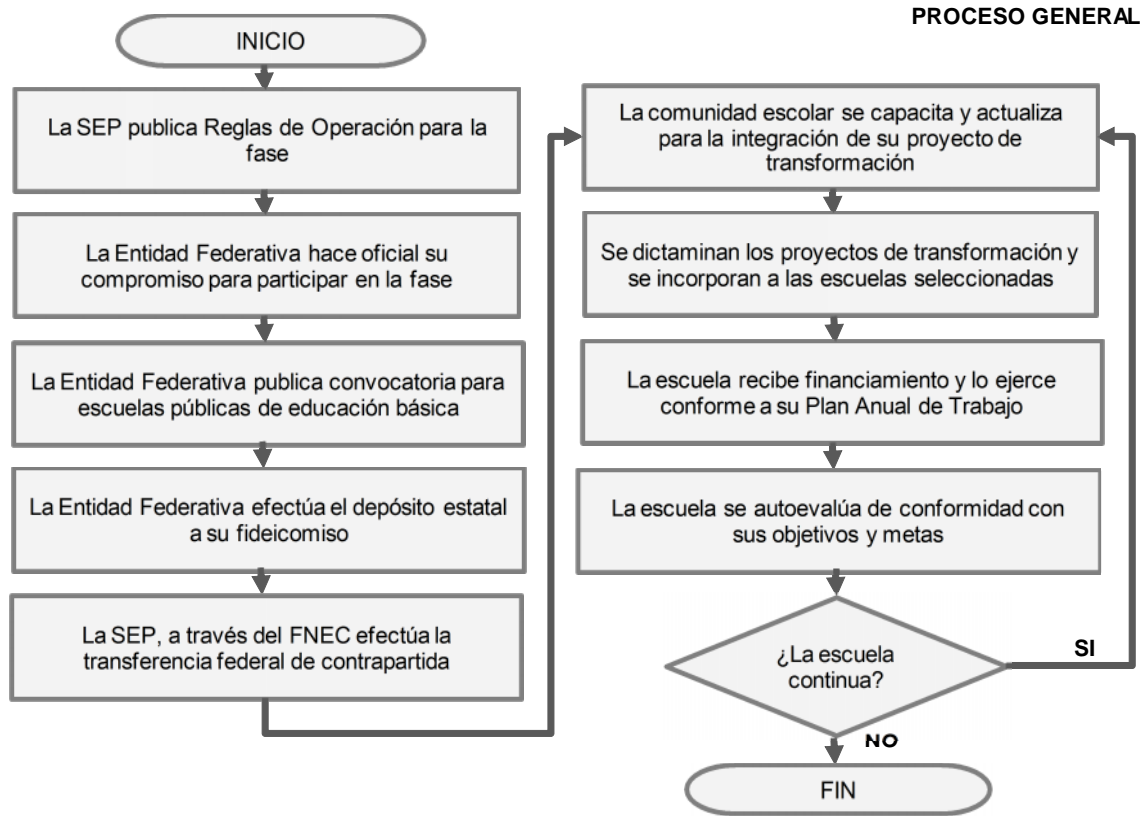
PROCESO GENERAL

INICIO

La SEP publica Reglas de Operación para la fase

La Entidad Federativa hace oficial su compromiso para participar en la fase

La Entidad Federativa publica convocatoria para escuelas públicas de educación básica

La Entidad Federativa efectúa el depósito estatal a su fideicomiso

La SEP, a través del FNEC efectúa la transferencia federal de contrapartida

La comunidad escolar se capacita y actualiza para la integración de su proyecto de transformación

Se dictaminan los proyectos de transformación y se incorporan a las escuelas seleccionadas

La escuela recibe financiamiento y lo ejerce conforme a su Plan Anual de Trabajo

La escuela se autoevalúa de conformidad con sus objetivos y metas

¿La escuela continua?

SI

NO

FIN